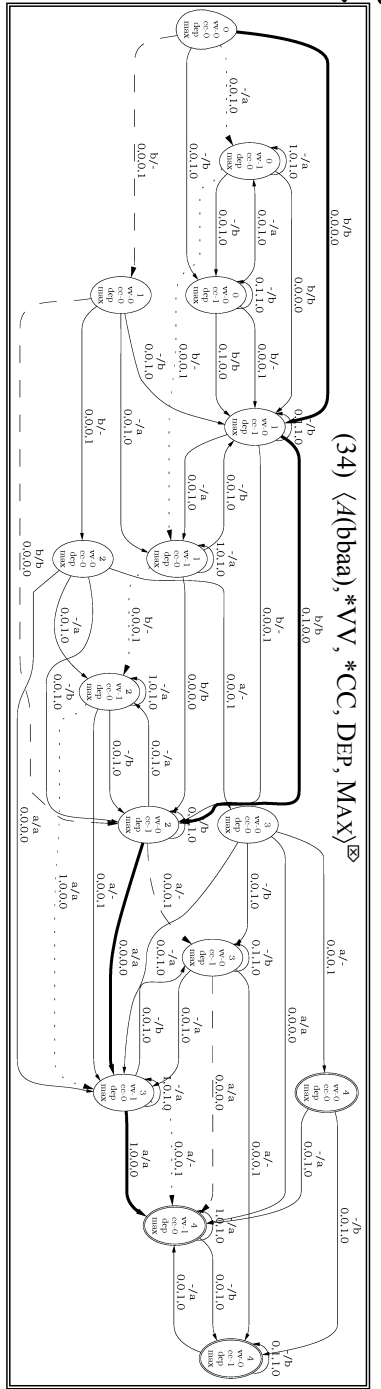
(34) ⟨A(bbaa), *VV, *CC, DEP, MAX⟩$^{\boxtimes}$

0
vv-0
cc-0
dep
max

-/a
0.0.1.0

b/-
0.0.0.1

b/b
0.0.0.0

-/b
0.0.1.0

0
vv-1
cc-0
dep
max

-/a
1.0.1.0

-/b
0.0.1.0

-/a
0.0.1.0

b/b
0.0.0.0

0
vv-0
cc-1
dep
max

-/b
0.1.1.0

b/b
0.1.0.0

b/-
0.0.0.1

1
vv-0
cc-0
dep
max

-/a
0.0.1.0

b/-
0.0.0.1

b/-
0.0.0.1

-/b
0.0.1.0

1
vv-0
cc-1
dep
max

-/b
0.1.1.0

-/a
0.0.1.0

-/b
0.0.1.0

1
vv-1
cc-0
dep
max

-/a
1.0.1.0

b/b
0.1.0.0

b/-
0.0.0.1

a/-
0.0.0.1

2
vv-0
cc-0
dep
max

-/a
0.0.1.0

b/-
0.0.0.1

b/b
0.0.0.0

-/b
0.0.1.0

2
vv-1
cc-0
dep
max

-/a
1.0.1.0

b/b
0.0.0.0

-/a
0.0.1.0

-/b
0.0.1.0

2
vv-0
cc-1
dep
max

-/b
0.1.1.0

a/a
0.0.0.0

a/a
1.0.0.0

a/-
0.0.0.1

a/-
0.0.0.1

3
vv-0
cc-0
dep
max

-/b
0.0.1.0

a/a
0.0.0.0

a/-
0.0.0.1

3
vv-0
cc-1
dep
max

-/b
0.1.1.0

-/a
0.0.1.0

-/b
0.0.1.0

-/a
0.0.1.0

a/a
0.0.0.0

3
vv-1
cc-0
dep
max

-/a
1.0.1.0

a/a
1.0.0.0

a/-
0.0.0.1

a/-
0.0.0.1

4
vv-0
cc-0
dep
max

-/a
0.0.1.0

-/b
0.0.1.0

4
vv-1
cc-0
dep
max

-/a
1.0.1.0

-/b
0.0.1.0

-/a
0.0.1.0

4
vv-0
cc-1
dep
max

-/b
0.1.1.0